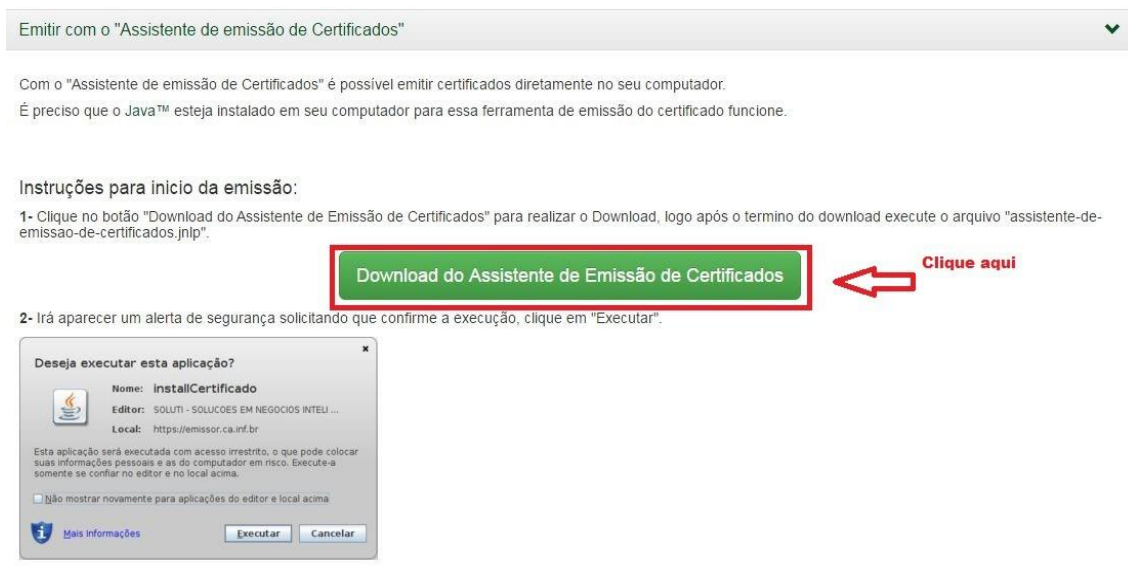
Emitir com o "Assistente de emissão de Certificados"

Com o "Assistente de emissão de Certificados" é possível emitir certificados diretamente no seu computador.

É preciso que o Java™ esteja instalado em seu computador para essa ferramenta de emissão do certificado funcione.

Instruções para inicio da emissão:

1- Clique no botão "Download do Assistente de Emissão de Certificados" para realizar o Download, logo após o termino do download execute o arquivo "assistente-de-emissao-de-certificados.jnlp".

Download do Assistente de Emissão de Certificados

Clique aqui

2- Irá aparecer um alerta de segurança solicitando que confirme a execução, clique em "Executar".

Deseja executar esta aplicação?

Nome: installCertificado

Editor: SOLUTI - SOLUCOES EM NEGOCIOS INTELI ...

Local: https://emissor.ca.inf.br

Esta aplicação será executada com acesso irrestrito, o que pode colocar suas informações pessoais e as do computador em risco. Execute-a somente se confiar no editor e no local acima.

Não mostrar novamente para aplicações do editor e local acima

Mais Informações

Executar

Cancelar